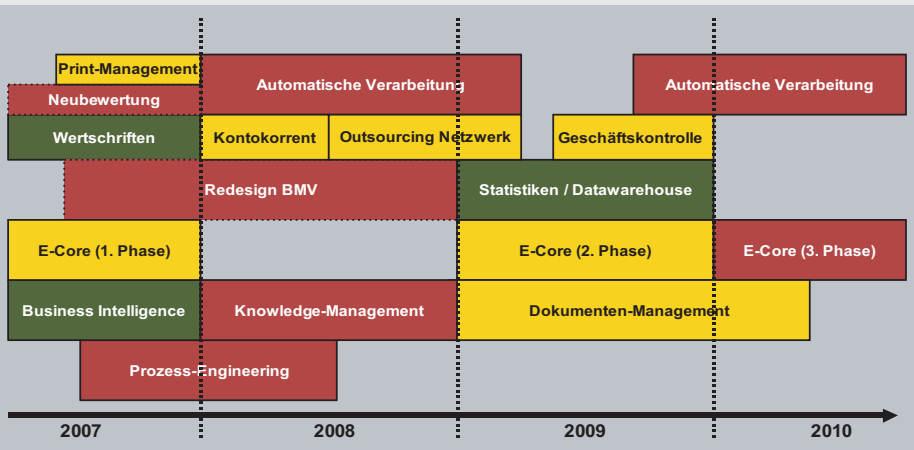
Print-Management
Automatische Verarbeitung
Automatische Verarbeitung
Neubewertung
Wertschriften
Kontokorrent
Outsourcing Netzwerk
Geschäftskontrolle
Redesign BMV
Statistiken / Datawarehouse
E-Core (1. Phase)
E-Core (2. Phase)
E-Core (3. Phase)
Business Intelligence
Knowledge-Management
Dokumenten-Management
Prozess-Engineering

2007
2008
2009
2010